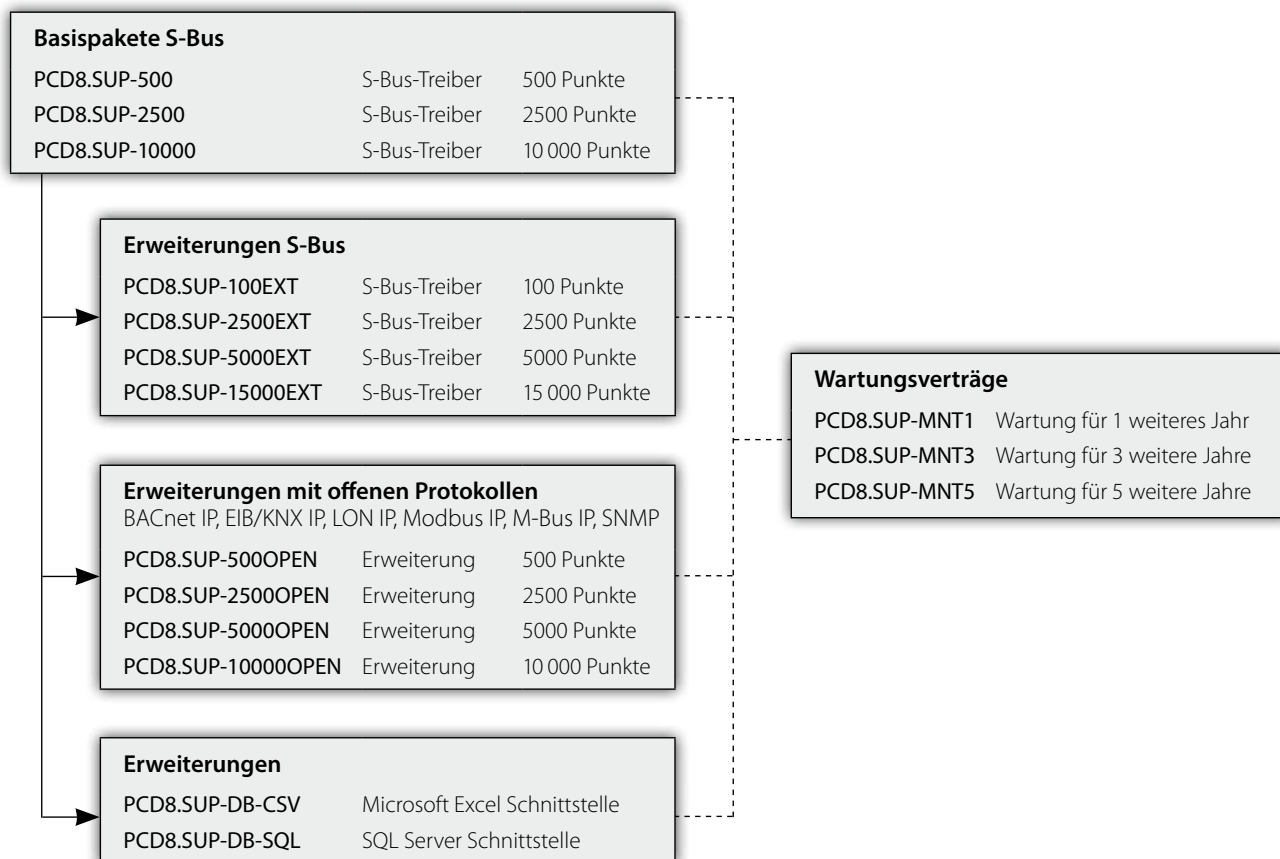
**Basispakete S-Bus**

| | | |
|---|---|---|
| PCD8.SUP-500 | S-Bus-Treiber | 500 Punkte |
| PCD8.SUP-2500 | S-Bus-Treiber | 2500 Punkte |
| PCD8.SUP-10000 | S-Bus-Treiber | 10 000 Punkte |

**Erweiterungen S-Bus**

| | | |
|---|---|---|
| PCD8.SUP-100EXT | S-Bus-Treiber | 100 Punkte |
| PCD8.SUP-2500EXT | S-Bus-Treiber | 2500 Punkte |
| PCD8.SUP-5000EXT | S-Bus-Treiber | 5000 Punkte |
| PCD8.SUP-15000EXT | S-Bus-Treiber | 15 000 Punkte |

**Erweiterungen mit offenen Protokollen**
BACnet IP, EIB/KNX IP, LON IP, Modbus IP, M-Bus IP, SNMP

| | | |
|---|---|---|
| PCD8.SUP-500OPEN | Erweiterung | 500 Punkte |
| PCD8.SUP-2500OPEN | Erweiterung | 2500 Punkte |
| PCD8.SUP-5000OPEN | Erweiterung | 5000 Punkte |
| PCD8.SUP-10000OPEN | Erweiterung | 10 000 Punkte |

**Erweiterungen**

| | |
|---|---|
| PCD8.SUP-DB-CSV | Microsoft Excel Schnittstelle |
| PCD8.SUP-DB-SQL | SQL Server Schnittstelle |

**Wartungsverträge**

| | |
|---|---|
| PCD8.SUP-MNT1 | Wartung für 1 weiteres Jahr |
| PCD8.SUP-MNT3 | Wartung für 3 weitere Jahre |
| PCD8.SUP-MNT5 | Wartung für 5 weitere Jahre |